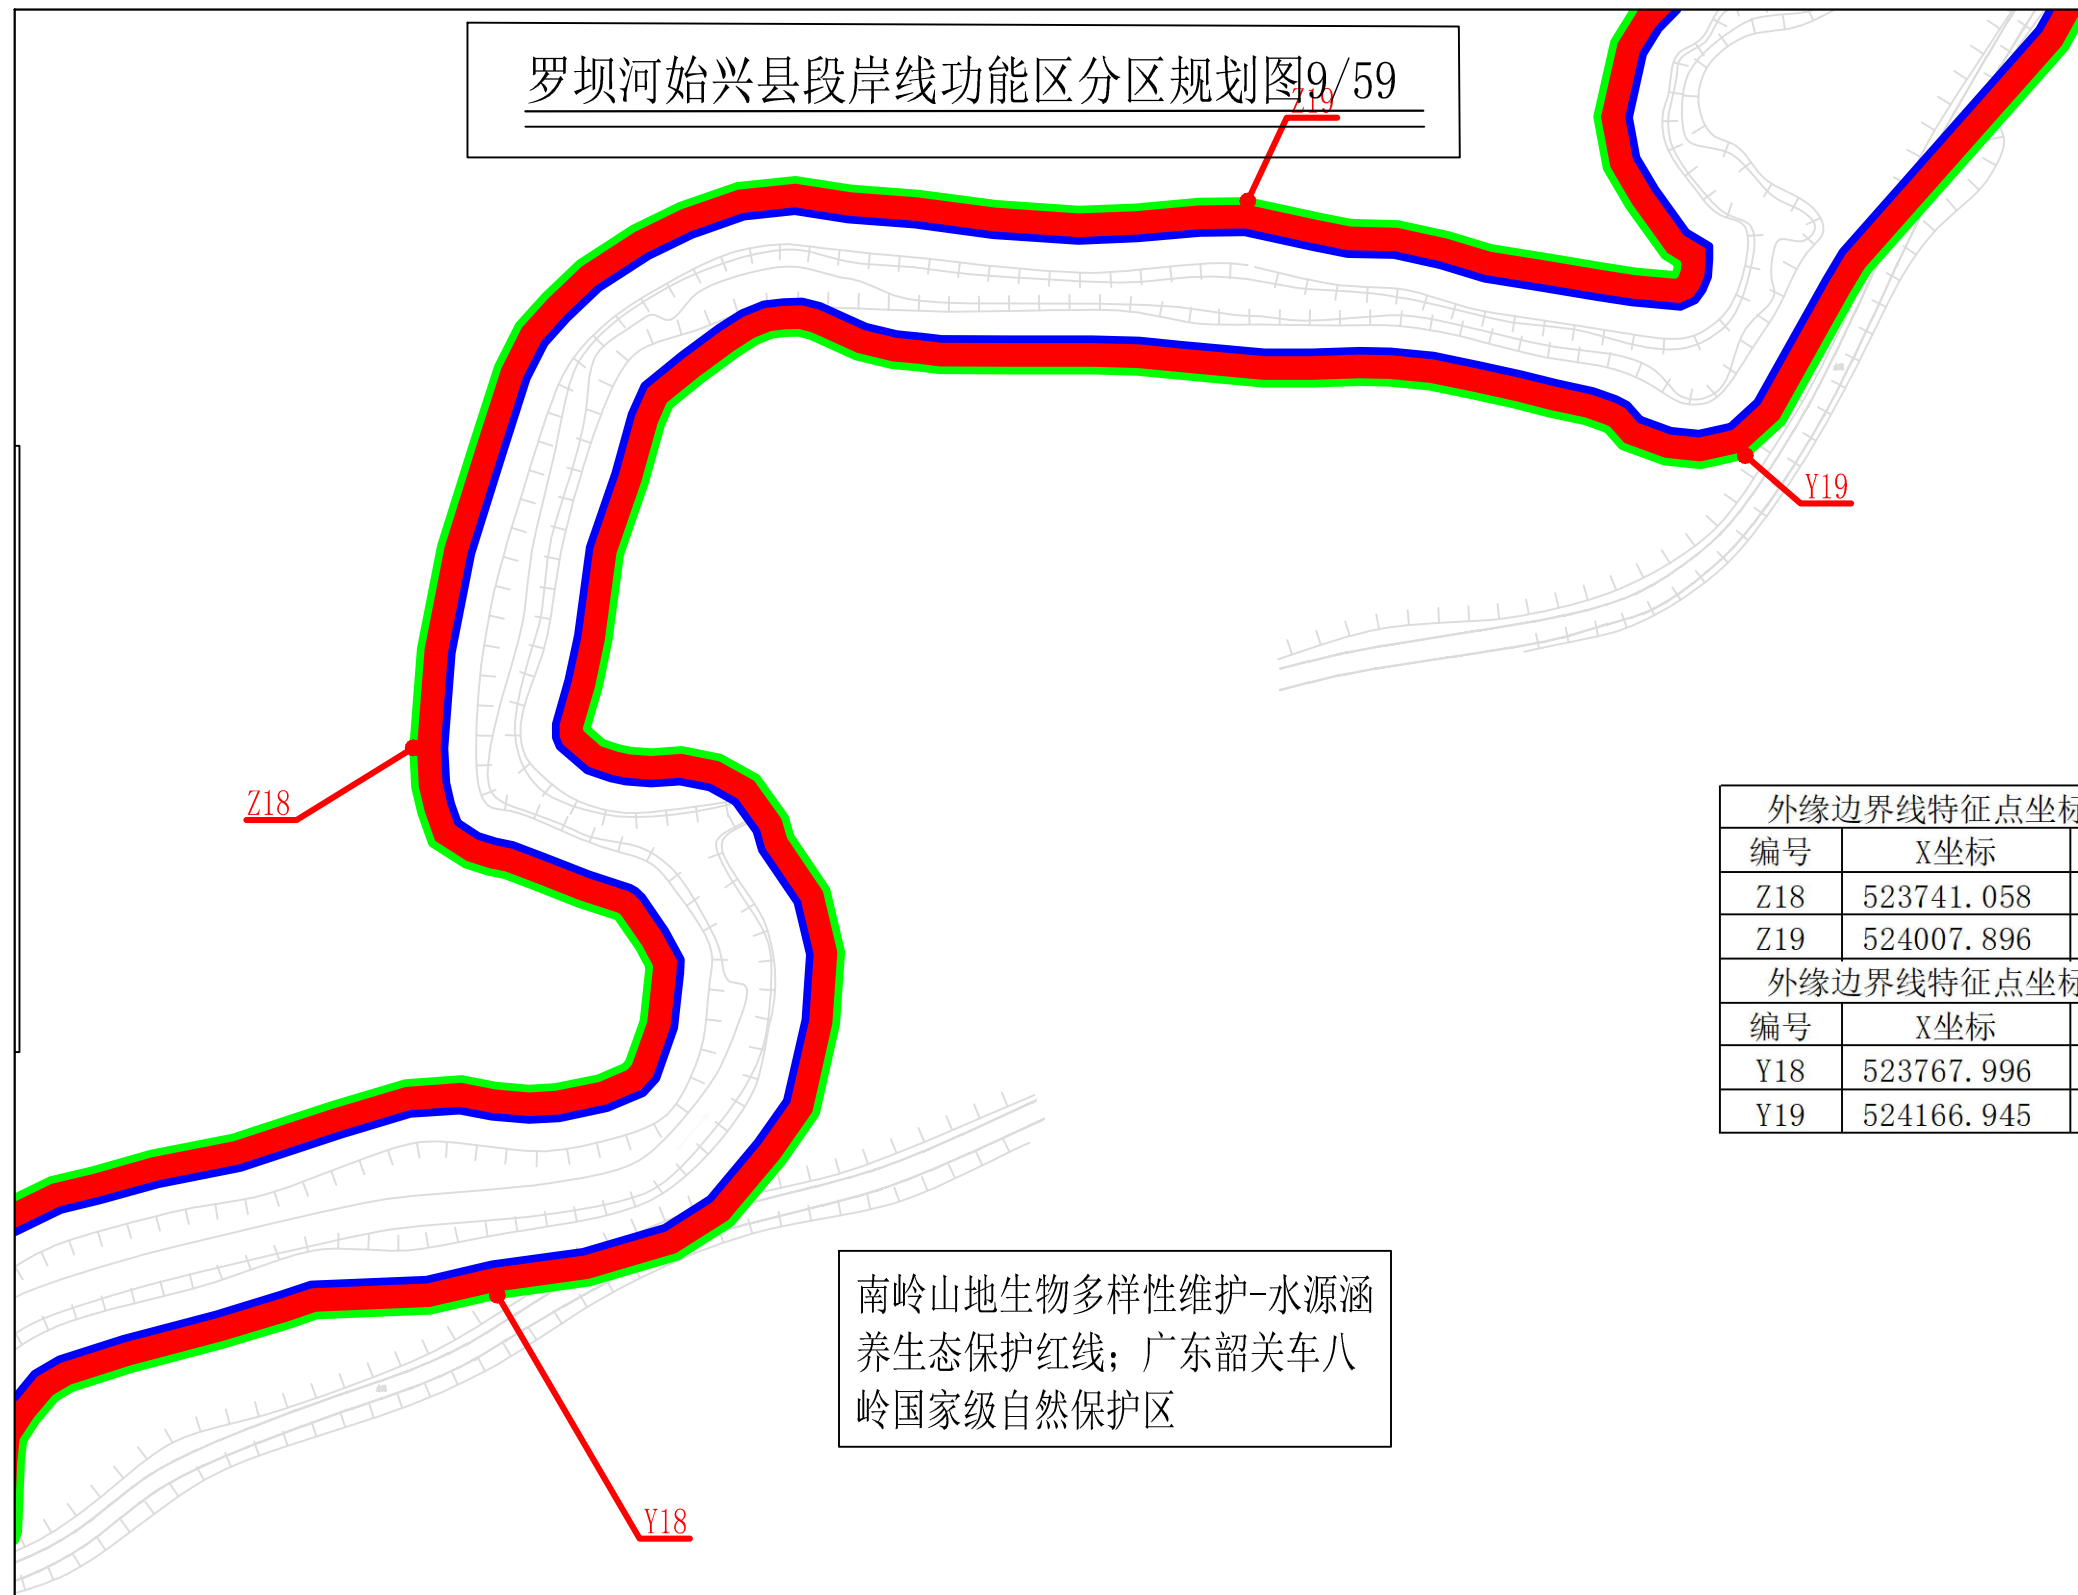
罗坝河始兴县段岸线功能区分区规划图9/59

Z19

Y19

Z18

外缘边界线特征点坐标

| 编号 | X坐标 |
|---|---|
| Z18 | 523741.058 |
| Z19 | 524007.896 |

外缘边界线特征点坐标

| 编号 | X坐标 |
|---|---|
| Y18 | 523767.996 |
| Y19 | 524166.945 |

南岭山地生物多样性维护-水源涵养生态保护红线；广东韶关车八岭国家级自然保护区

Y18